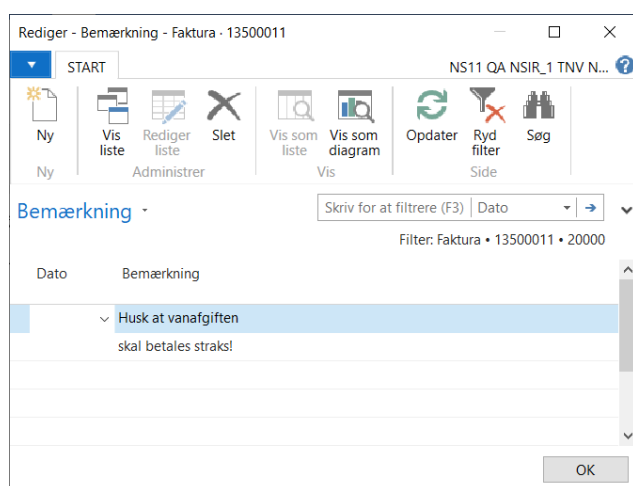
Rediger - Bemærkning - Faktura · 13500011

START

NS11 QA NSIR_1 TNV N...

Ny

Ny

Vis liste

Rediger liste

Slet

Administrer

Vis som liste

Vis som diagram

Vis

Opdater

Ryd filter

Søg

Side

Bemærkning ·

Skriv for at filtrere (F3) | Dato

Filter: Faktura • 13500011 • 20000

| Dato | Bemærkning |
|---|---|
| | Husk at vanafgiften |
| | skal betales straks! |

OK